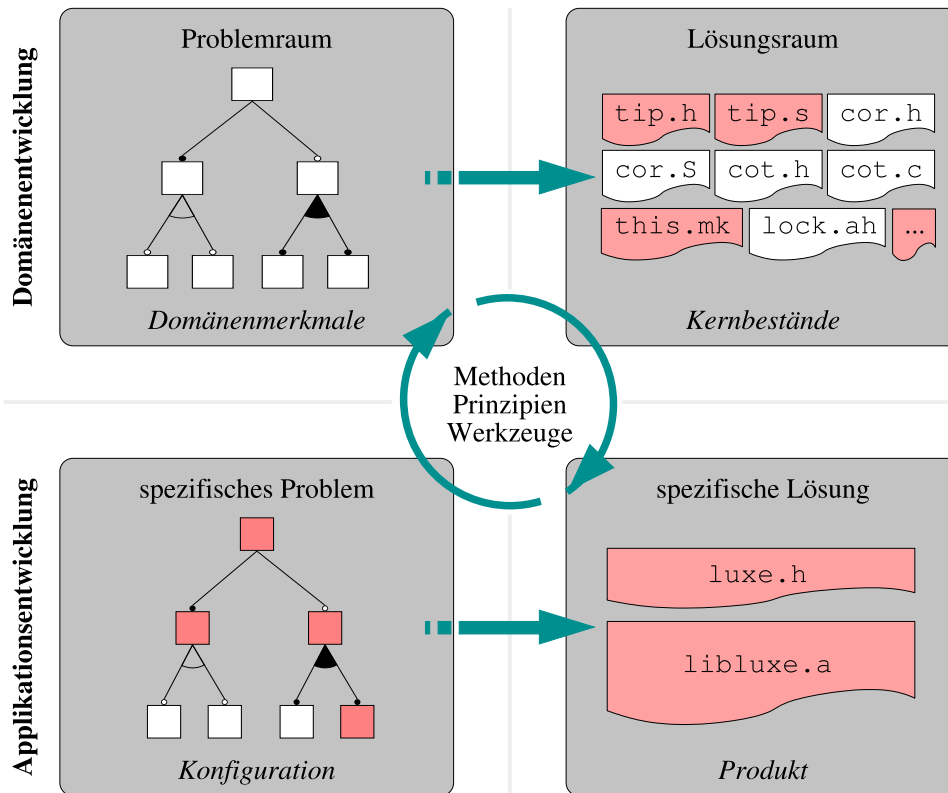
Domänenentwicklung

Problemraum

Domänenmerkmale

Lösungsraum

tip.h tip.s cor.h
cor.S cot.h cot.c
this.mk lock.ah ...

Kernbestände

Methoden
Prinzipien
Werkzeuge

Applikationsentwicklung

spezifisches Problem

Konfiguration

spezifische Lösung

luxe.h

libluxe.a

Produkt